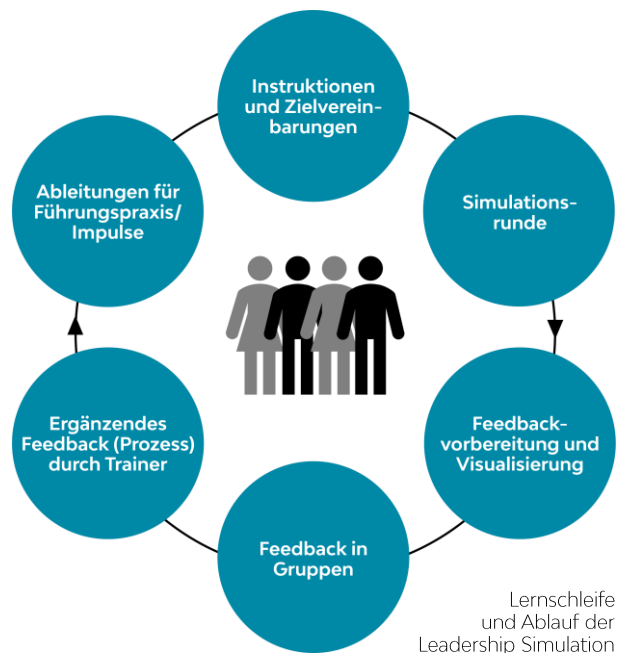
Instruktionen und Zielvereinbarungen

Simulationsrunde

Feedbackvorbereitung und Visualisierung

Feedback in Gruppen

Ergänzendes Feedback (Prozess) durch Trainer

Ableitungen für Führungspraxis/ Impulse

Lernschleife und Ablauf der Leadership Simulation